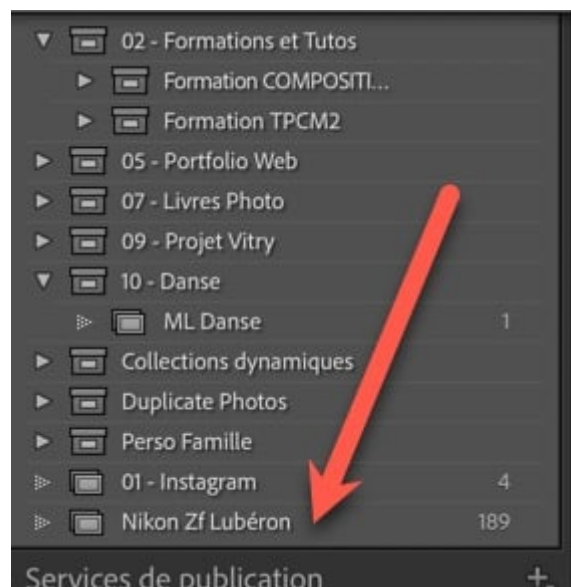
02 - Formations et Tutos
Formation COMPOSITI...
Formation TPCM2
05 - Portfolio Web
07 - Livres Photo
09 - Projet Vitry
10 - Danse
ML Danse 1
Collections dynamiques
Duplicate Photos
Perso Famille
01 - Instagram 4
Nikon Zf Lubéron 189
Services de publication +